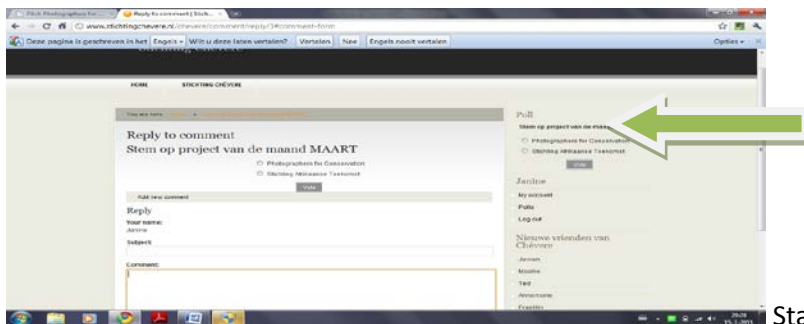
Pitch Photographers for... | Reply to comment | Stich...
www.stichtingchevere.nl/chevere/comment/reply/3#comment-form
Deze pagina is geschreven in het Engels ▾ Wilt u deze laten vertalen? Vertalen Nee Engels nooit vertalen Opties ▾

HOME STICHTING CHÉVERE

You are here: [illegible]

Reply to comment
Stem op project van de maand MAART
Photographers for Conservation
Stichting Afrikaanse Taalunie(?)
Vote

Add new comment
Reply
Your name:
Janine
Subject:
Comment:

Poll
Stem op project van de maan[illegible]
Photographers for Conservation
Stichting Afrikaanse Taalunie(?)
Vote

Janine
My account
Polls
Log out

Nieuwe vrienden van Chévere
Jeroen
Moolie
Ted
Annemarie
Franklin

20:28
15-3-2011

Sta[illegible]